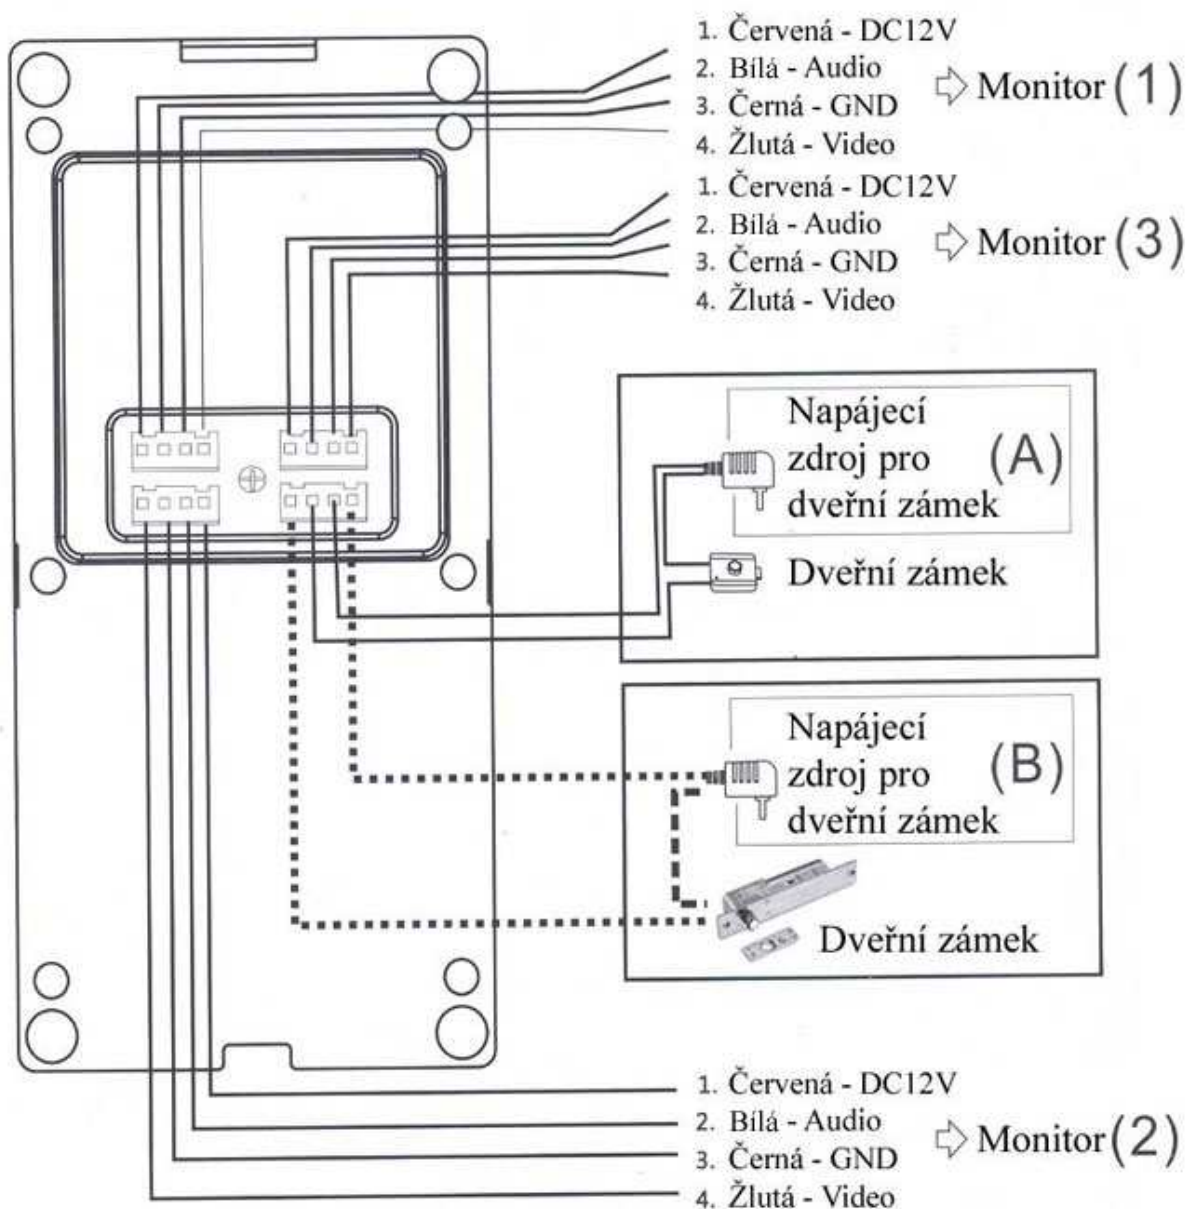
1. Červená - DC12V
2. Bílá - Audio
3. Černá - GND
4. Žlutá - Video

Monitor (1)

1. Červená - DC12V
2. Bílá - Audio
3. Černá - GND
4. Žlutá - Video

Monitor (3)

Napájecí zdroj pro dveřní zámek

(A)

Dveřní zámek

Napájecí zdroj pro dveřní zámek

(B)

Dveřní zámek

1. Červená - DC12V
2. Bílá - Audio
3. Černá - GND
4. Žlutá - Video

Monitor (2)